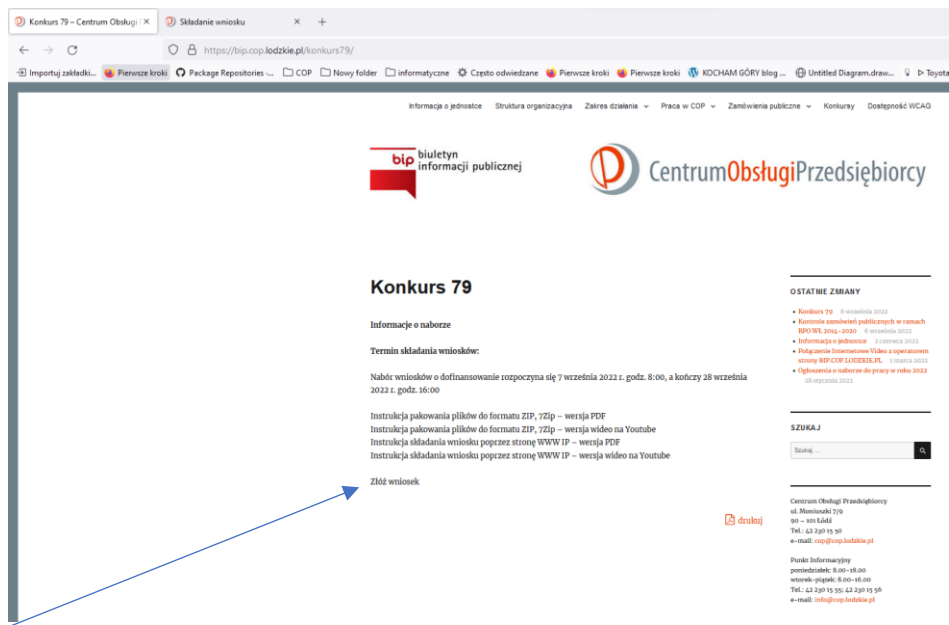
Konkurs 79 – Centrum Obsługi × Składanie wniosku × +

https://bip.cop.lodzkie.pl/konkurs79/

Importuj zakładki... Pierwsze kroki Package Repositories -... COP Nowy folder informatyczne Często odwiedzane Pierwsze kroki Pierwsze kroki KOCHAM GÓRY blog ... Untitled Diagram.draw... Toyota

Informacja o jednostce Struktura organizacyjna Zakres działania Praca w COP Zamówienia publiczne Konkursy Dostępność WCAG

bip biuletyn informacji publicznej

CentrumObsługiPrzedsiębiorcy

Konkurs 79

Informacje o naborze

Termin składania wniosków:

Nabór wniosków o dofinansowanie rozpoczyna się 7 września 2022 r. godz. 8:00, a kończy 28 września 2022 r. godz. 16:00

Instrukcja pakowania plików do formatu ZIP, 7Zip – wersja PDF
Instrukcja pakowania plików do formatu ZIP, 7Zip – wersja wideo na Youtube
Instrukcja składania wniosku poprzez stronę WWW IP – wersja PDF
Instrukcja składania wniosku poprzez stronę WWW IP – wersja wideo na Youtube

Złóż wniosek

drukuj

OSTATNIE ZMIANY

Konkurs 79 8 września 2022
Kontrole zamówień publicznych w ramach RPO WŁ 2014–2020 6 września 2022
Informacja o jednostce 2 czerwca 2022
Połączenie Internetowe Video z operatorem strony BIP.COP.LODZKIE.PL 1 marca 2022
Ogłoszenia o naborze do pracy w roku 2022 28 stycznia 2022

SZUKAJ

Szukaj ...

Centrum Obsługi Przedsiębiorcy
ul. Moniuszki 7/9
90 – 101 Łódź
Tel.: 42 230 15 56
e-mail: cop@cop.lodzkie.pl

Punkt Informacyjny
poniedziałek: 8.00–18.00
wtorek–piątek: 8.00–16.00
Tel.: 42 230 15 55; 42 230 15 56
e-mail: info@cop.lodzkie.pl